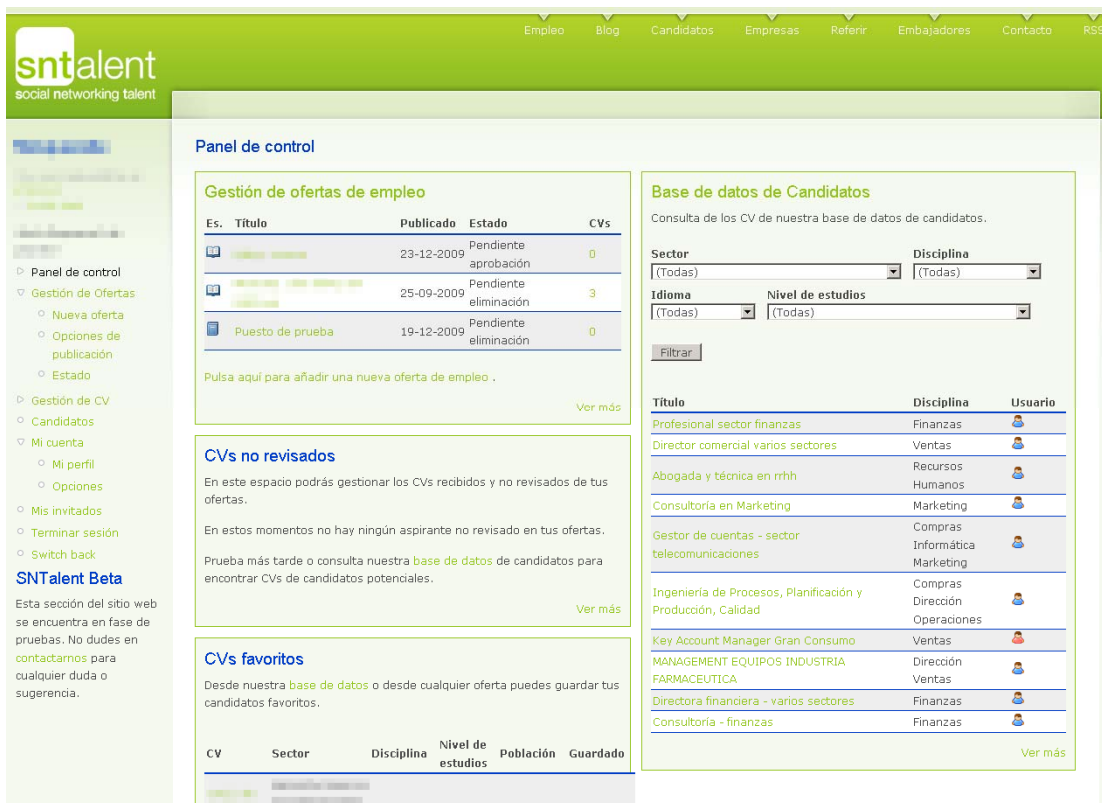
Empleo Blog Candidatos Empresas Referir Embajadores Contacto RSS

sntalent
social networking talent

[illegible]

Panel de control
Gestión de Ofertas
Nueva oferta
Opciones de publicación
Estado
Gestión de CV
Candidatos
Mi cuenta
Mi perfil
Opciones
Mis invitados
Terminar sesión
Switch back

SNTalent Beta
Esta sección del sitio web se encuentra en fase de pruebas. No dudes en contactarnos para cualquier duda o sugerencia.

Panel de control

Gestión de ofertas de empleo

| Es. | Título | Publicado | Estado | CVs |
|---|---|---|---|---|
| | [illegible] | 23-12-2009 | Pendiente aprobación | 0 |
| | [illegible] | 25-09-2009 | Pendiente eliminación | 3 |
| | Puesto de prueba | 19-12-2009 | Pendiente eliminación | 0 |

Pulsa aquí para añadir una nueva oferta de empleo .

Ver más

CVs no revisados
En este espacio podrás gestionar los CVs recibidos y no revisados de tus ofertas.

En estos momentos no hay ningún aspirante no revisado en tus ofertas.

Prueba más tarde o consulta nuestra base de datos de candidatos para encontrar CVs de candidatos potenciales.

Ver más

CVs favoritos
Desde nuestra base de datos o desde cualquier oferta puedes guardar tus candidatos favoritos.

| CV | Sector | Disciplina | Nivel de estudios | Población | Guardado |
|---|---|---|---|---|---|

Base de datos de Candidatos
Consulta de los CV de nuestra base de datos de candidatos.

Sector
(Todas)
Disciplina
(Todas)
Idioma
(Todas)
Nivel de estudios
(Todas)

Filtrar

| Título | Disciplina | Usuario |
|---|---|---|
| Profesional sector finanzas | Finanzas | |
| Director comercial varios sectores | Ventas | |
| Abogada y técnica en rrhh | Recursos Humanos | |
| Consultoría en Marketing | Marketing | |
| Gestor de cuentas - sector telecomunicaciones | Compras Informática Marketing | |
| Ingeniería de Procesos, Planificación y Producción, Calidad | Compras Dirección Operaciones | |
| Key Account Manager Gran Consumo | Ventas | |
| MANAGEMENT EQUIPOS INDUSTRIA FARMACEUTICA | Dirección Ventas | |
| Directora financiera - varios sectores | Finanzas | |
| Consultoría - finanzas | Finanzas | |

Ver más